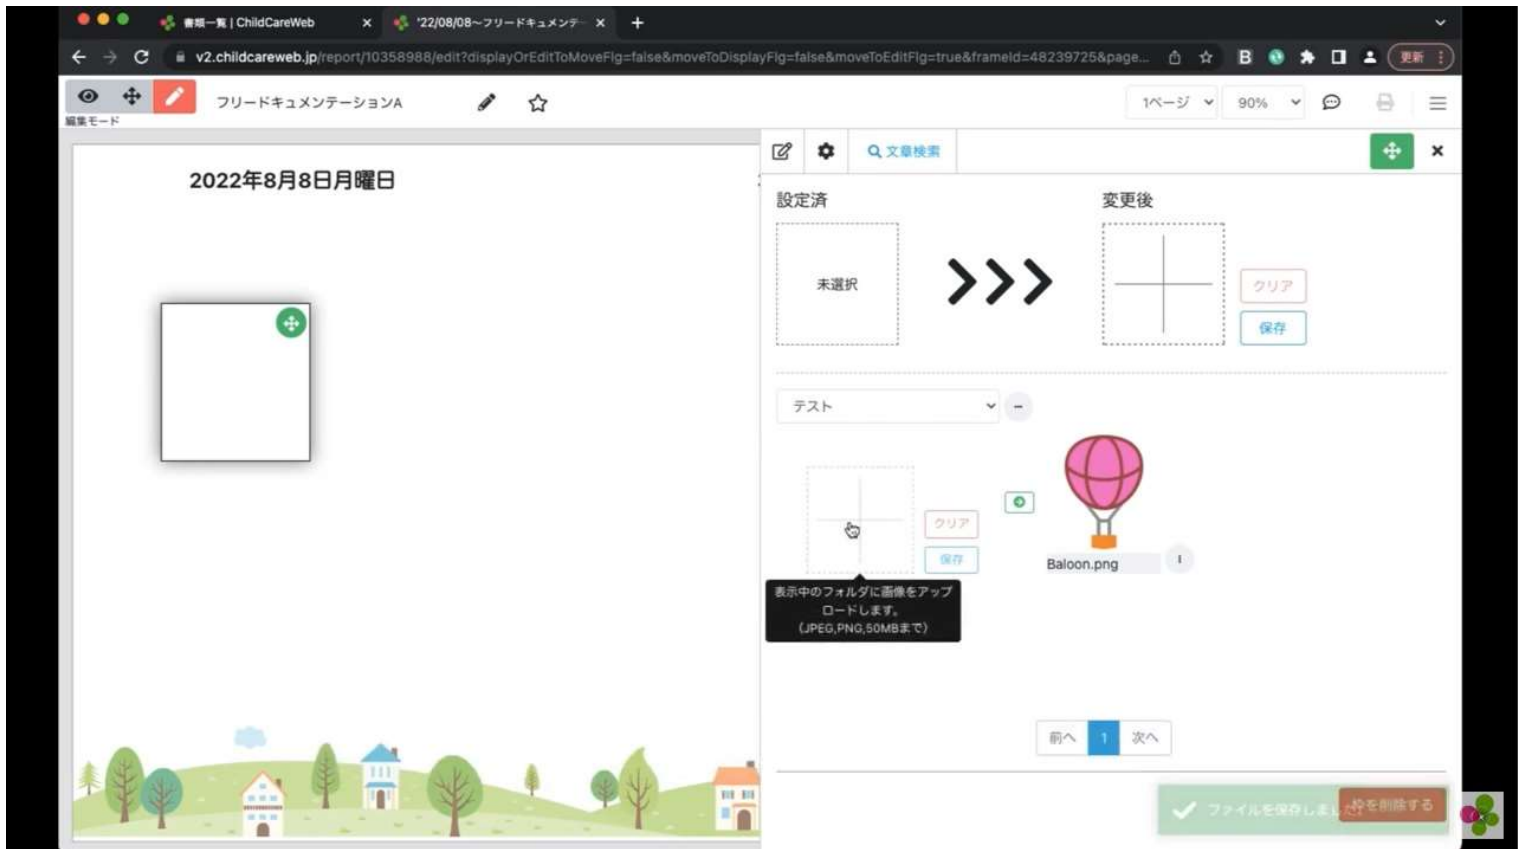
書類一覧 | ChildCareWeb
'22/08/08~フリードキュメンテ
v2.childcareweb.jp/report/10358988/edit?displayOrEditToMoveFlg=false&moveToDisplayFlg=false&moveToEditFlg=true&frameId=48239725&page...
更新

編集モード
フリードキュメンテーションA
1ページ
90%

2022年8月8日月曜日

文章検索
設定済
変更後
未選択
>>>
クリア
保存

テスト
クリア
保存
Baloon.png
表示中のフォルダに画像をアップロードします。 (JPEG,PNG,50MBまで)

前へ
1
次へ

ファイルを保存しました
枠を削除する